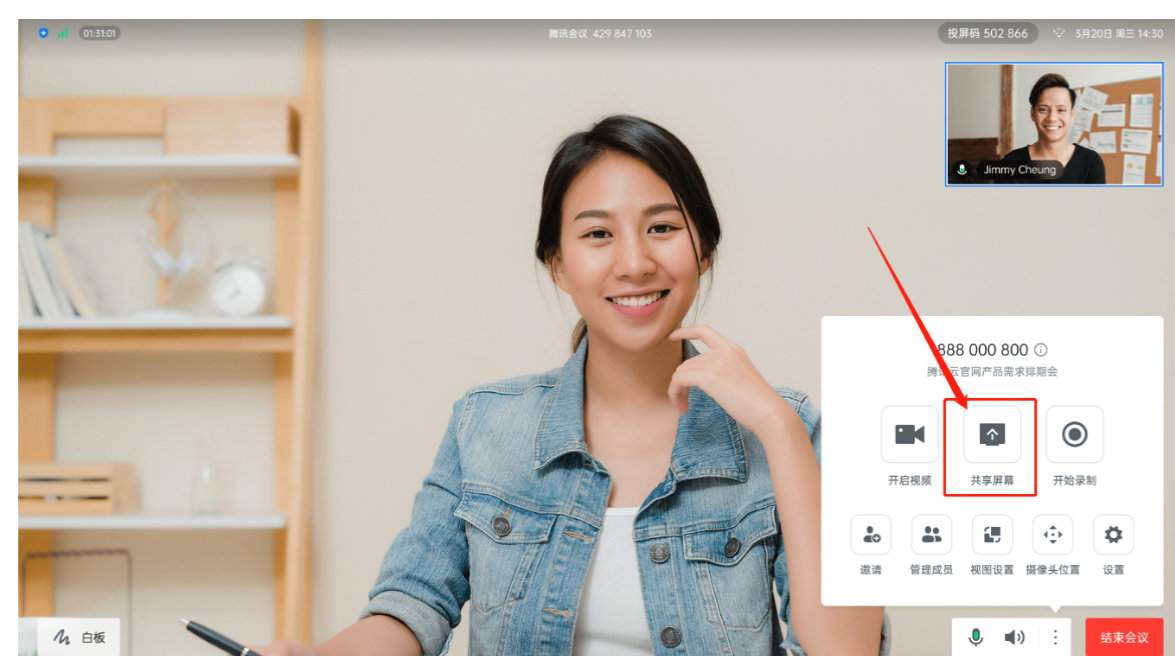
01:31:01

腾讯会议 429 847 103

投屏码 502 866

3月20日 周三 14:30

Jimmy Cheung

888 000 800

腾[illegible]云官网产品需求排期会

开启视频

共享屏幕

开始录制

邀请

管理成员

视图设置

摄像头位置

设置

白板

结束会议